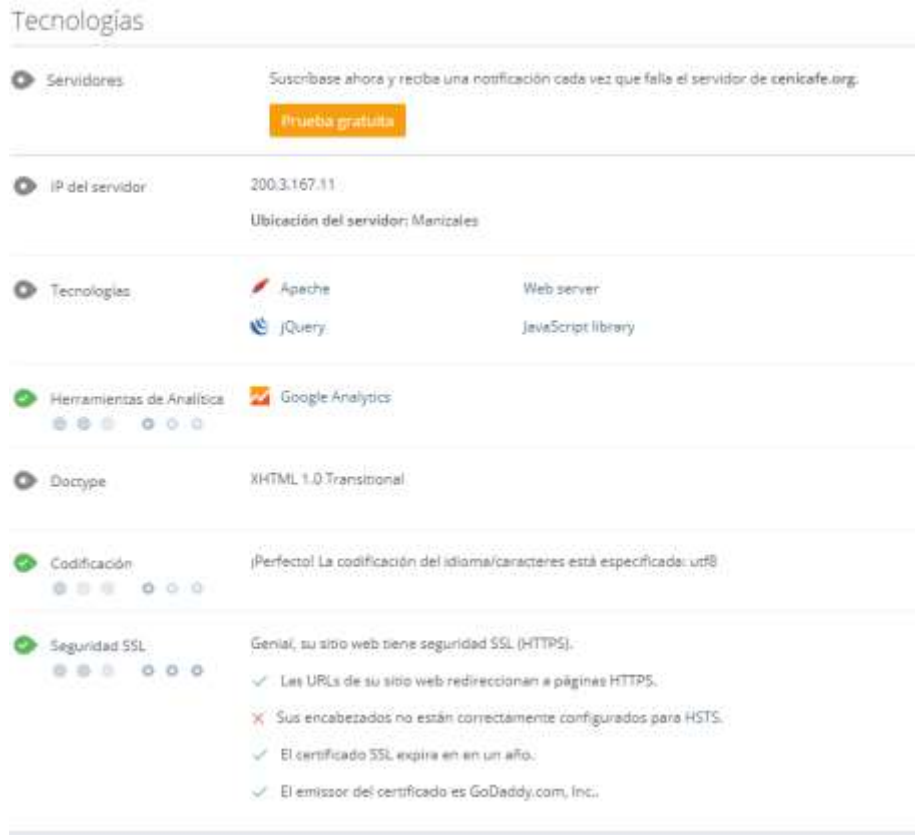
Tecnologías

Servidores

Suscríbase ahora y reciba una notificación cada vez que falla el servidor de cenicafe.org.

Prueba gratuita

IP del servidor

200.3.167.11

Ubicación del servidor: Manizales

Tecnologías

Apache

Web server

jQuery

JavaScript library

Herramientas de Analítica

Google Analytics

Doctype

XHTML 1.0 Transitional

Codificación

¡Perfecto! La codificación del idioma/caracteres está especificada: utf8

Seguridad SSL

Genial, su sitio web tiene seguridad SSL (HTTPS).

✓ Las URLs de su sitio web redireccionan a páginas HTTPS.

✕ Sus encabezados no están correctamente configurados para HSTS.

✓ El certificado SSL expira en en un año.

✓ El emissor del certificado es GoDaddy.com, Inc..